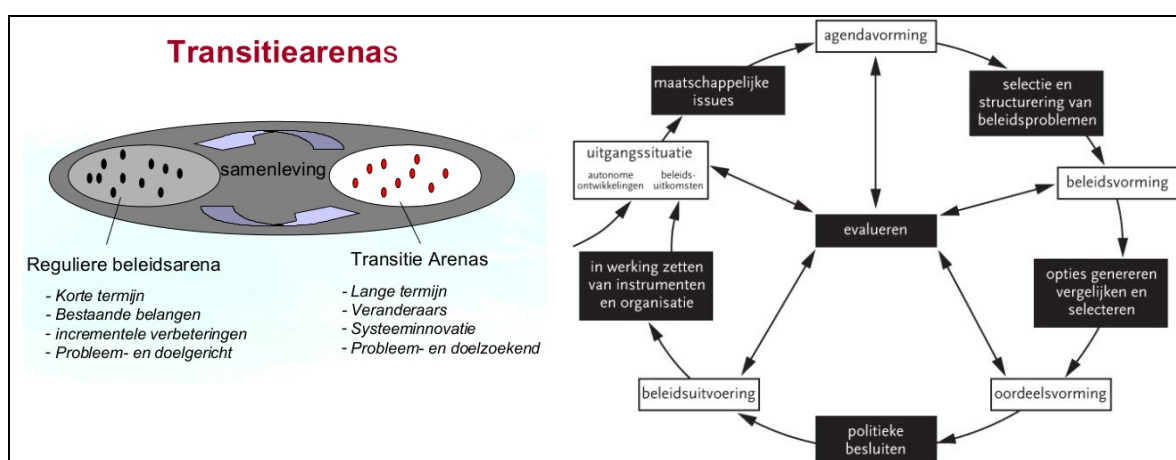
Transitiearenas

samenleving

Reguliere beleidsarena
- Korte termijn
- Bestaande belangen
- incrementele verbeteringen
- Probleem- en doelgericht

Transitie Arenas
- Lange termijn
- Veranderaars
- Systeeminnovatie
- Probleem- en doelzoekend

agendavorming

maatschappelijke issues

selectie en structurering van beleidsproblemen

uitgangssituatie
autonome ontwikkelingen
beleids-uitkomsten

beleidsvorming

evalueren

in werking zetten van instrumenten en organisatie

opties genereren vergelijken en selecteren

beleidsuitvoering

oordeelsvorming

politieke besluiten